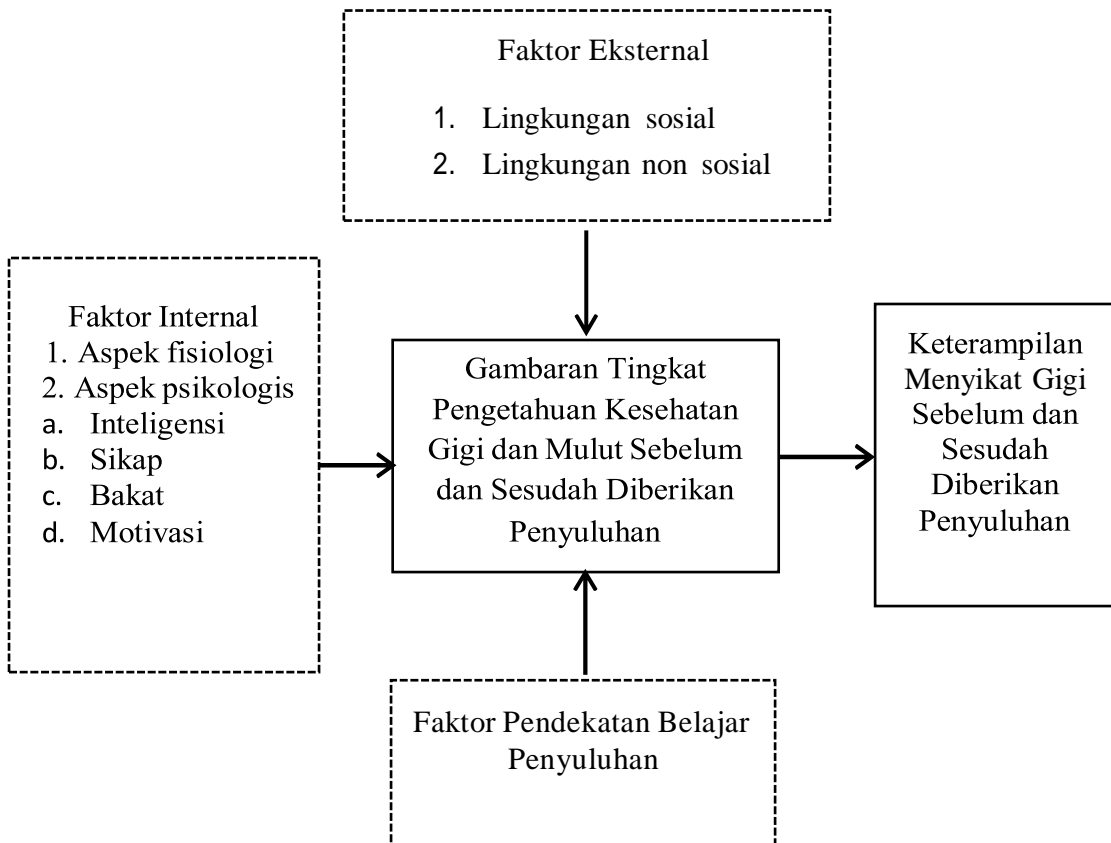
Faktor Eksternal

1. Lingkungan sosial
2. Lingkungan non sosial

Faktor Internal
1. Aspek fisiologi
2. Aspek psikologis
a. Inteligensi
b. Sikap
c. Bakat
d. Motivasi

Gambaran Tingkat Pengetahuan Kesehatan Gigi dan Mulut Sebelum dan Sesudah Diberikan Penyuluhan

Keterampilan Menyikat Gigi Sebelum dan Sesudah Diberikan Penyuluhan

Faktor Pendekatan Belajar Penyuluhan